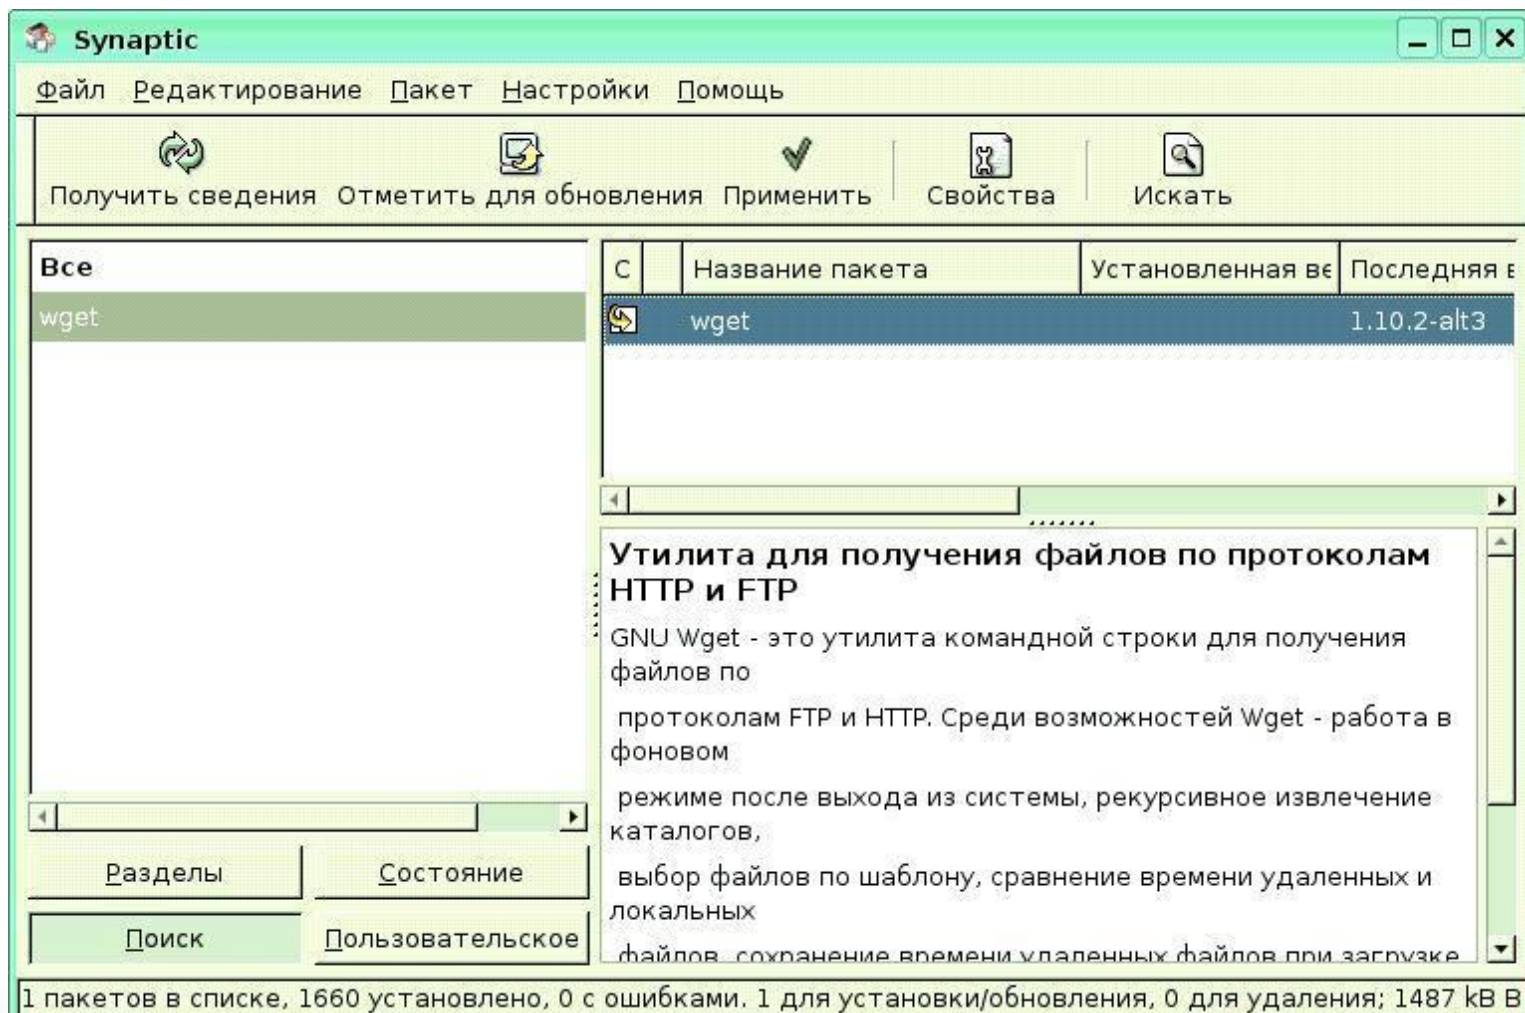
Synaptic

Файл Редактирование Пакет Настройки Помощь

Получить сведения Отметить для обновления Применить Свойства Искать

Все
wget

| С | | Название пакета | Установленная ве | Последняя в |
|---|---|---|---|---|
| | | wget | | 1.10.2-alt3 |

Утилита для получения файлов по протоколам HTTP и FTP

GNU Wget - это утилита командной строки для получения файлов по

протоколам FTP и HTTP. Среди возможностей Wget - работа в фоновом

режиме после выхода из системы, рекурсивное извлечение каталогов,

выбор файлов по шаблону, сравнение времени удаленных и локальных

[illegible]

Разделы Состояние
Поиск Пользовательское

1 пакетов в списке, 1660 установлено, 0 с ошибками. 1 для установки/обновления, 0 для удаления; 1487 kB В